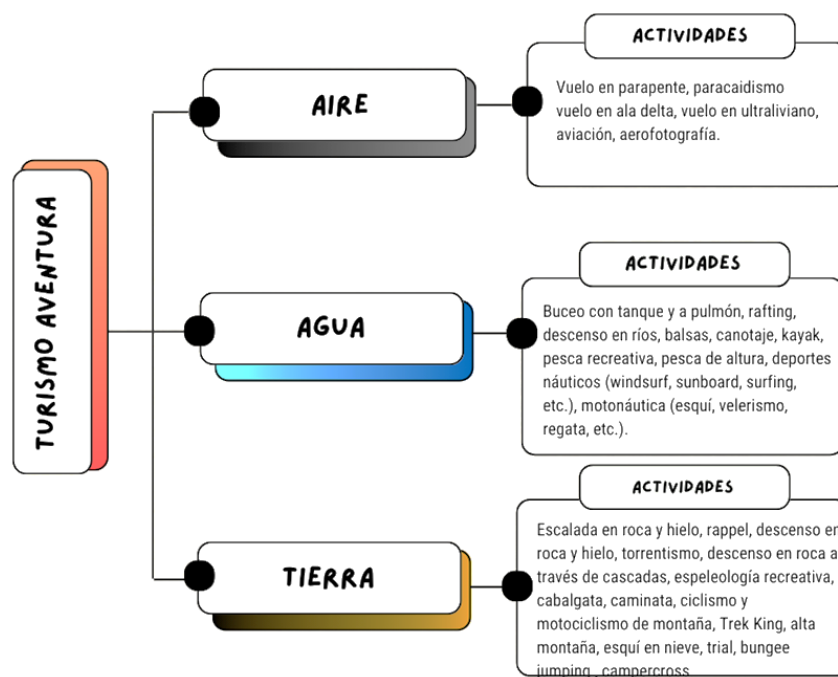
TURISMO AVENTURA

AIRE

ACTIVIDADES

Vuelo en parapente, paracaidismo vuelo en ala delta, vuelo en ultraliviano, aviación, aerofotografía.

AGUA

ACTIVIDADES

Buceo con tanque y a pulmón, rafting, descenso en ríos, balsas, canotaje, kayak, pesca recreativa, pesca de altura, deportes náuticos (windsurf, sunboard, surfing, etc.), motonáutica (esquí, velerismo, regata, etc.).

TIERRA

ACTIVIDADES

Escalada en roca y hielo, rappel, descenso en roca y hielo, torrentismo, descenso en roca a través de cascadas, espeleología recreativa, cabalgata, caminata, ciclismo y motociclismo de montaña, Trek King, alta montaña, esquí en nieve, trial, bungee jumping , campercross